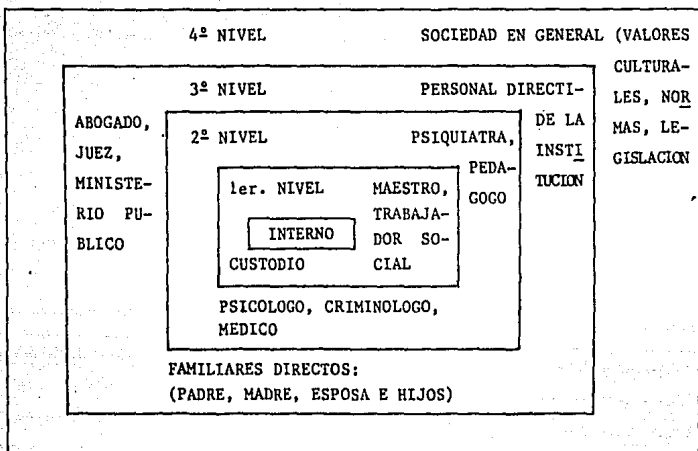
4º NIVEL

SOCIEDAD EN GENERAL (VALORES CULTURALES, NORMAS, LEGISLACION

3º NIVEL

PERSONAL DIRECTIVO DE LA INSTITUCION

ABOGADO, JUEZ, MINISTERIO PUBLICO

2º NIVEL

PSIQUIATRA, PEDAGOGO

1er. NIVEL

MAESTRO, TRABAJADOR SOCIAL

INTERNO

CUSTODIO

PSICOLOGO, CRIMINOLOGO, MEDICO

FAMILIARES DIRECTOS: (PADRE, MADRE, ESPOSA E HIJOS)